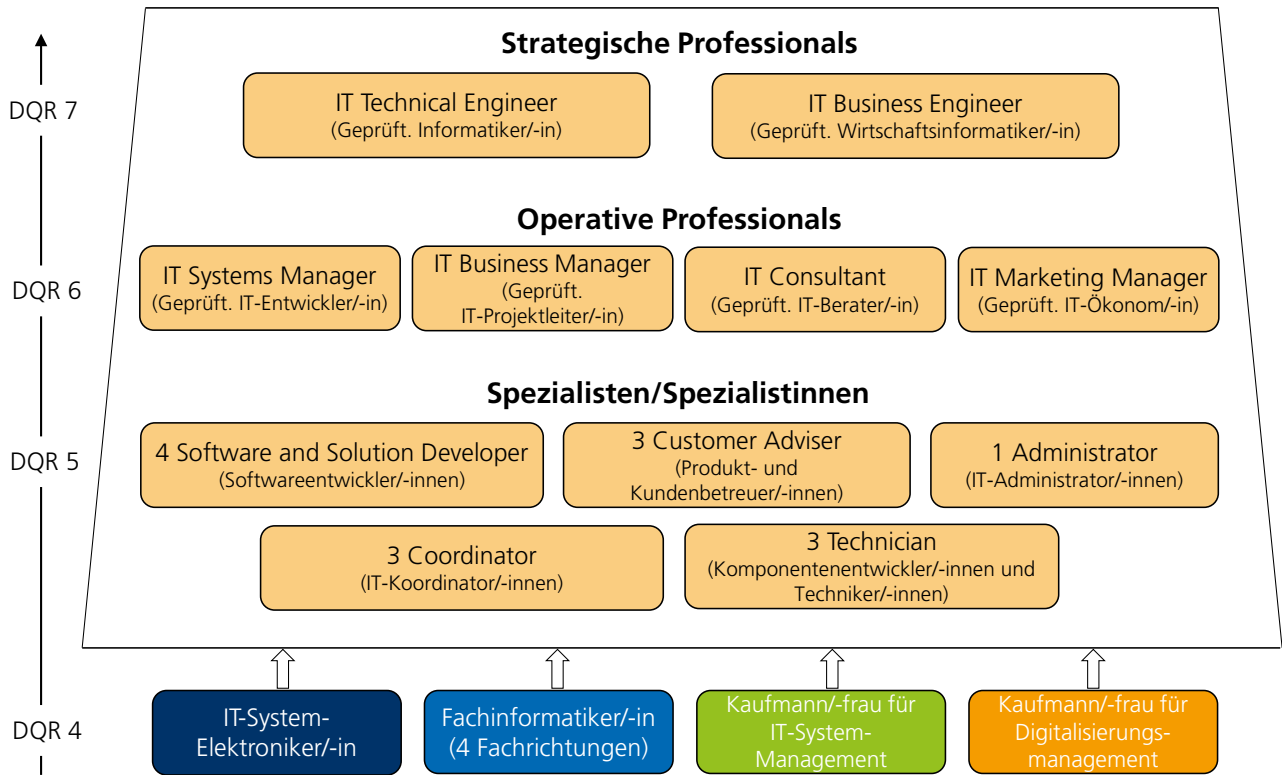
DQR 7

DQR 6

DQR 5

DQR 4

Strategische Professionals

IT Technical Engineer
(Geprüft. Informatiker/-in)

IT Business Engineer
(Geprüft. Wirtschaftsinformatiker/-in)

Operative Professionals

IT Systems Manager
(Geprüft. IT-Entwickler/-in)

IT Business Manager
(Geprüft. IT-Projektleiter/-in)

IT Consultant
(Geprüft. IT-Berater/-in)

IT Marketing Manager
(Geprüft. IT-Ökonom/-in)

Spezialisten/Spezialistinnen

4 Software and Solution Developer
(Softwareentwickler/-innen)

3 Customer Adviser
(Produkt- und Kundenbetreuer/-innen)

1 Administrator
(IT-Administrator/-innen)

3 Coordinator
(IT-Koordinator/-innen)

3 Technician
(Komponentenentwickler/-innen und Techniker/-innen)

IT-System-Elektroniker/-in

Fachinformatiker/-in
(4 Fachrichtungen)

Kaufmann/-frau für IT-System-Management

Kaufmann/-frau für Digitalisierungsmanagement